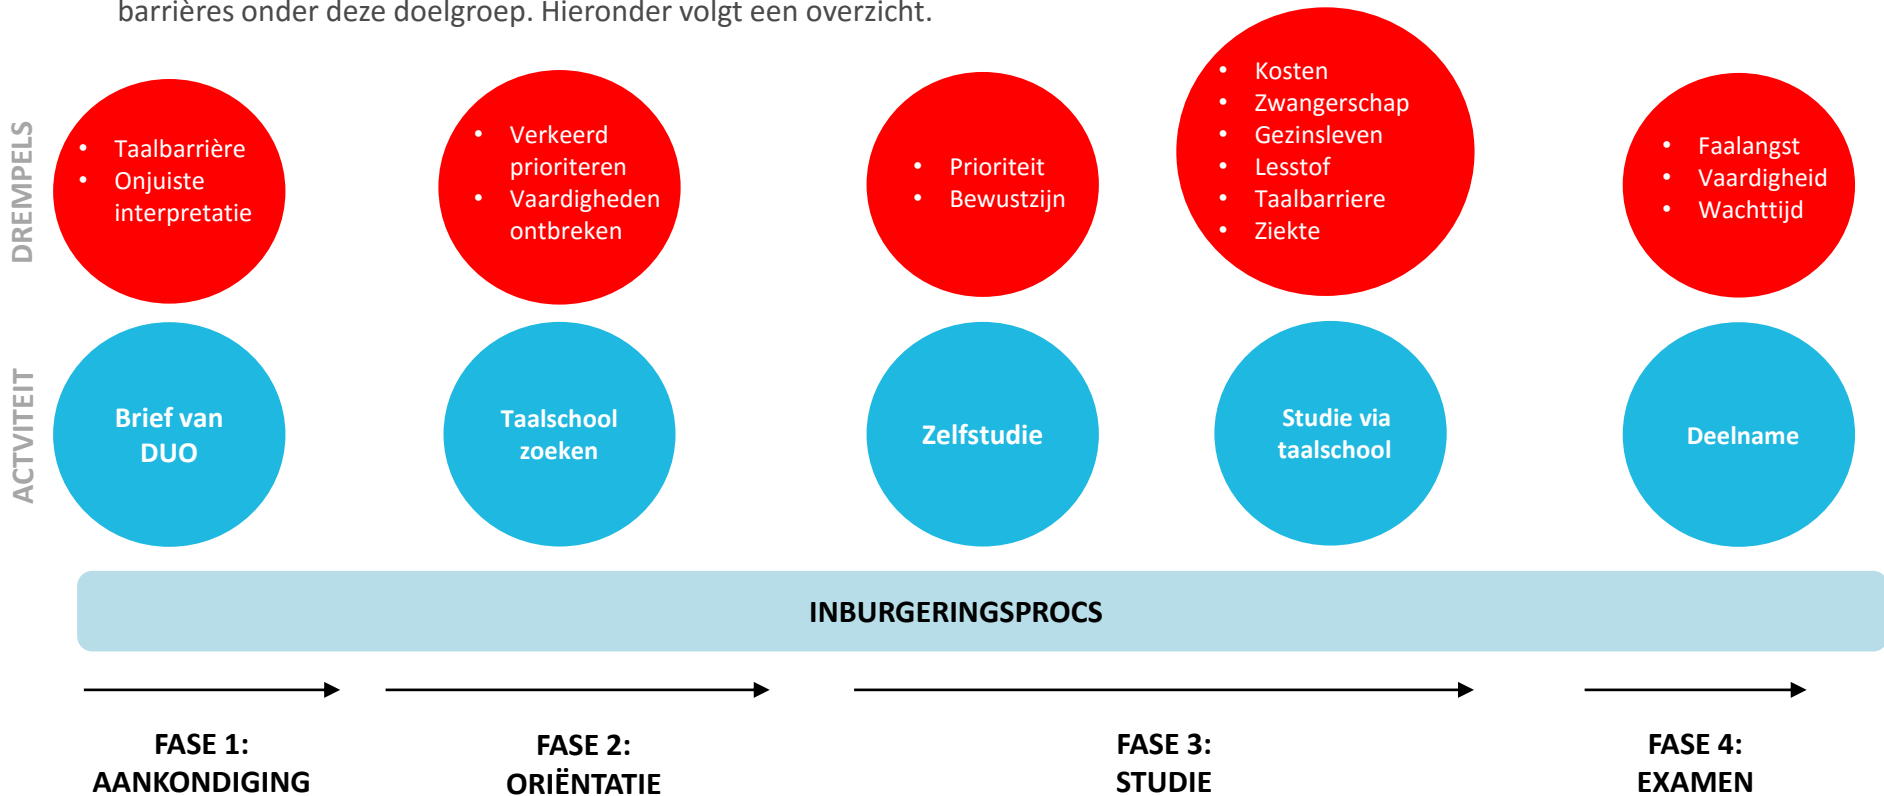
barrières onder deze doelgroep. Hieronder volgt een overzicht.

DREMPELS

- Taalbarrière
- Onjuiste interpretatie

- Verkeerd prioriteren
- Vaardigheden ontbreken

- Prioriteit
- Bewustzijn

- Kosten
- Zwangerschap
- Gezinsleven
- Lesstof
- Taalbarriere
- Ziekte

- Faalangst
- Vaardigheid
- Wachttijd

ACTIVITEIT

Brief van DUO

Taalschool zoeken

Zelfstudie

Studie via taalschool

Deelname

INBURGERINGSPROCS

FASE 1: AANKONDIGING

FASE 2: ORIËNTATIE

FASE 3: STUDIE

FASE 4: EXAMEN